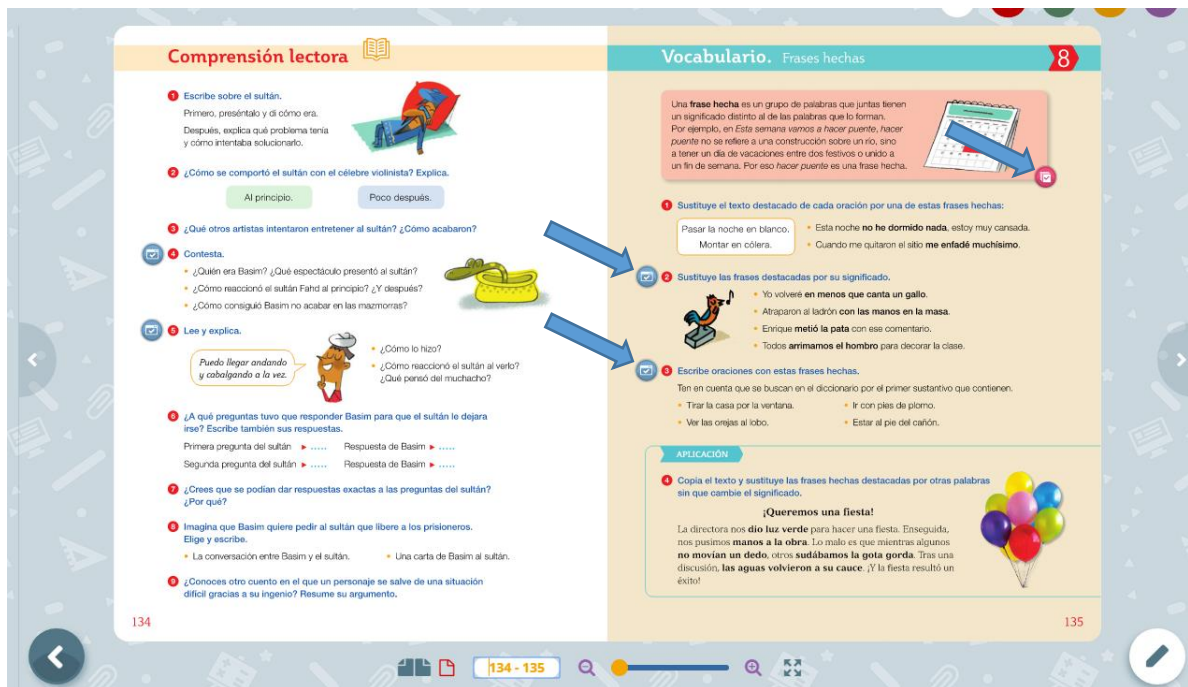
Comprensión lectora

1 Escribe sobre el sultán.
Primero, preséntalo y di cómo era.
Después, explica qué problema tenía y cómo intentaba solucionarlo.

2 ¿Cómo se comportó el sultán con el célebre violinista? Explica.

Al principio. Poco después.

3 ¿Qué otros artistas intentaron entretener al sultán? ¿Cómo acabaron?

4 Contesta.
• ¿Quién era Basim? ¿Qué espectáculo presentó al sultán?
• ¿Cómo reaccionó el sultán Fahd al principio? ¿Y después?
• ¿Cómo consiguió Basim no acabar en las mazmorras?

5 Lee y explica.
Puedo llegar andando y cabalgando a la vez.
• ¿Cómo lo hizo?
• ¿Cómo reaccionó el sultán al verlo? ¿Qué pensó del muchacho?

6 ¿A qué preguntas tuvo que responder Basim para que el sultán le dejara irse? Escribe también sus respuestas.
Primera pregunta del sultán ► ..... Respuesta de Basim ► .....
Segunda pregunta del sultán ► ..... Respuesta de Basim ► .....

7 ¿Crees que se podían dar respuestas exactas a las preguntas del sultán? ¿Por qué?

8 Imagina que Basim quiere pedir al sultán que libere a los prisioneros. Elige y escribe.
• La conversación entre Basim y el sultán. • Una carta de Basim al sultán.

9 ¿Conoces otro cuento en el que un personaje se salve de una situación difícil gracias a su ingenio? Resume su argumento.

134

Vocabulario. Frases hechas 8

Una frase hecha es un grupo de palabras que juntas tienen un significado distinto al de las palabras que lo forman. Por ejemplo, en Esta semana vamos a hacer puente, hacer puente no se refiere a una construcción sobre un río, sino a tener un día de vacaciones entre dos festivos o unido a un fin de semana. Por eso hacer puente es una frase hecha.

1 Sustituye el texto destacado de cada oración por una de estas frases hechas:
Pasar la noche en blanco. Montar en cólera.
• Esta noche no he dormido nada, estoy muy cansada.
• Cuando me quitaron el sitio me enfadé muchísimo.

2 Sustituye las frases destacadas por su significado.
• Yo volveré en menos que canta un gallo.
• Atraparon al ladrón con las manos en la masa.
• Enrique metió la pata con ese comentario.
• Todos arrimamos el hombro para decorar la clase.

3 Escribe oraciones con estas frases hechas.
Ten en cuenta que se buscan en el diccionario por el primer sustantivo que contienen.
• Tirar la casa por la ventana. • Ir con pies de plomo.
• Ver las orejas al lobo. • Estar al pie del cañón.

APLICACIÓN
4 Copia el texto y sustituye las frases hechas destacadas por otras palabras sin que cambie el significado.

¡Queremos una fiesta!
La directora nos dio luz verde para hacer una fiesta. Enseguida, nos pusimos manos a la obra. Lo malo es que mientras algunos no movían un dedo, otros sudábamos la gota gorda. Tras una discusión, las aguas volvieron a su cauce. ¡Y la fiesta resultó un éxito!

135

134 - 135